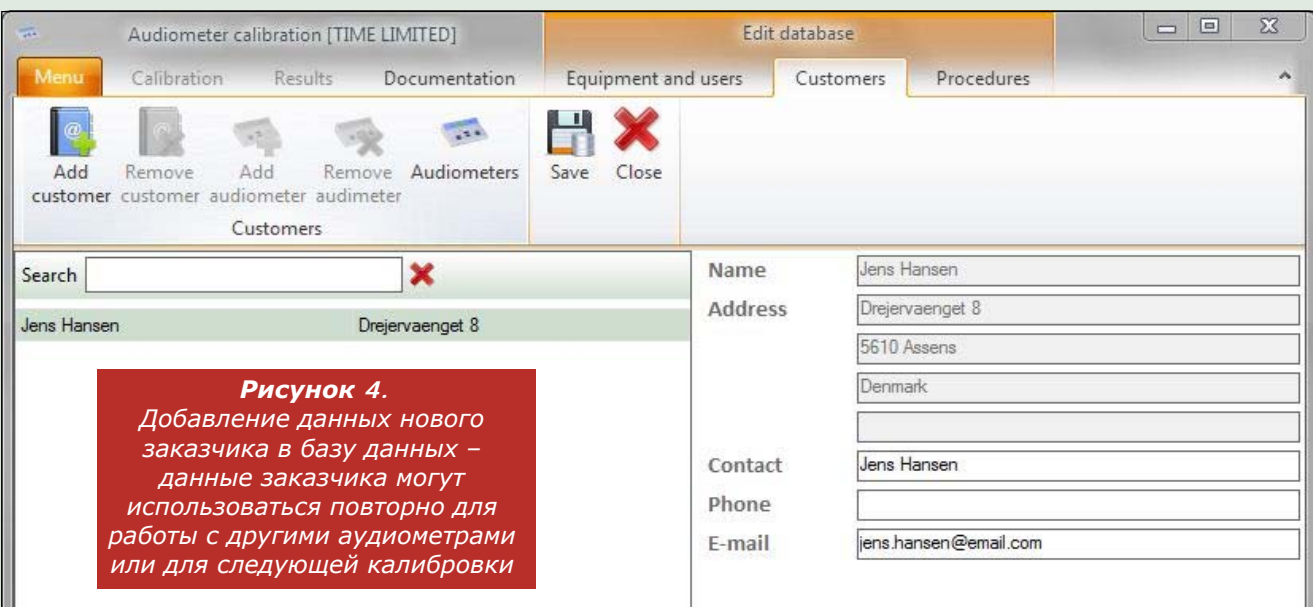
Audiometer calibration [TIME LIMITED]

Edit database

Menu Calibration Results Documentation Equipment and users Customers Procedures

Add customer Remove customer Add audiometer Remove audimeter Audiometers Save Close

Customers

Search

Jens Hansen Drejervaenget 8

**Рисунок 4**.
Добавление данных нового заказчика в базу данных – данные заказчика могут использоваться повторно для работы с другими аудиометрами или для следующей калибровки

Name Jens Hansen

Address Drejervaenget 8

5610 Assens

Denmark

Contact Jens Hansen

Phone

E-mail jens.hansen@email.com